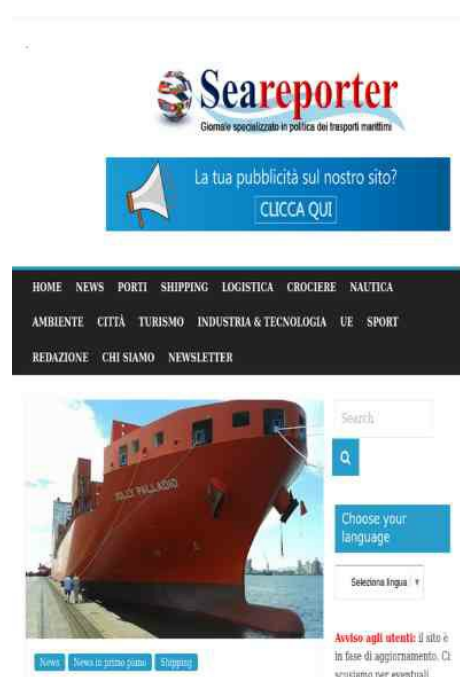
Seareporter
Giornale specializzato in politica dei trasporti marittimi

La tua pubblicità sul nostro sito?
CLICCA QUI

HOME NEWS PORTI SHIPPING LOGISTICA CROCIERE NAUTICA AMBIENTE CITTÀ TURISMO INDUSTRIA & TECNOLOGIA UE SPORT REDAZIONE CHI SIAMO NEWSLETTER

JOLLY PALLADIO

Search

Choose your language

Seleziona lingua ▼

Avviso agli utenti: il sito è in fase di aggiornamento. Ci scusiamo per eventuali

News News in primo piano Shipping